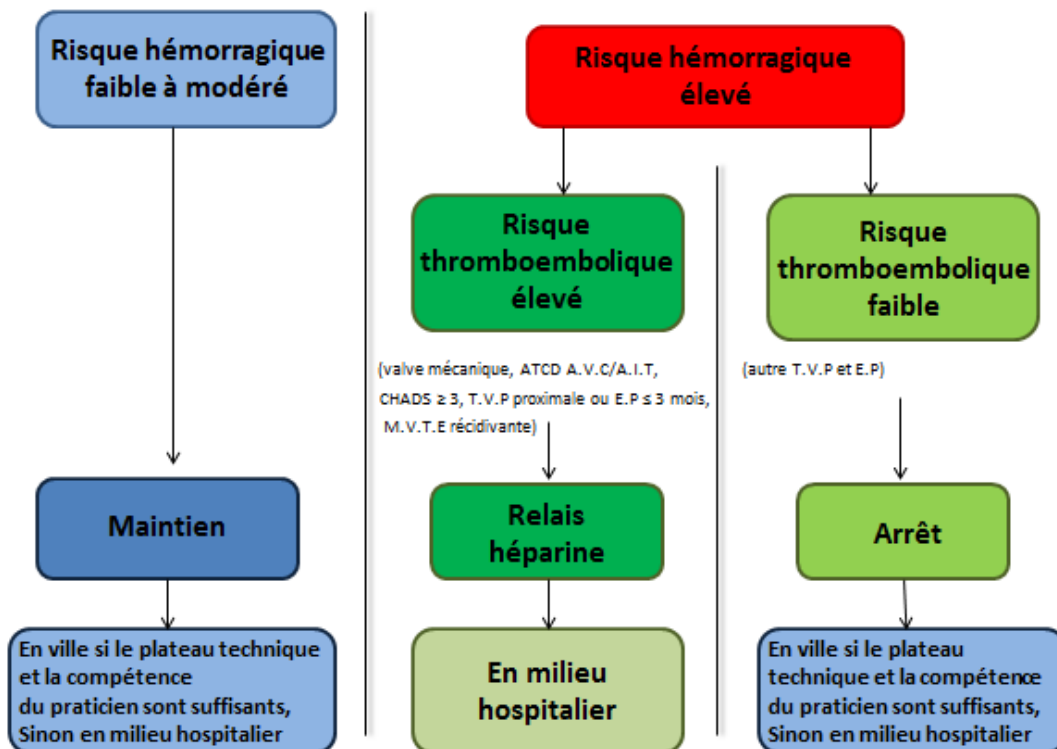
Risque hémorragique faible à modéré

Maintien

En ville si le plateau technique et la compétence du praticien sont suffisants, Sinon en milieu hospitalier

Risque hémorragique élevé

Risque thromboembolique élevé

(valve mécanique, ATCD A.V.C/A.I.T, CHADS ≥ 3, T.V.P proximale ou E.P ≤ 3 mois, M.V.T.E récidivante)

Relais héparine

En milieu hospitalier

Risque thromboembolique faible

(autre T.V.P et E.P)

Arrêt

En ville si le plateau technique et la compétence du praticien sont suffisants, Sinon en milieu hospitalier